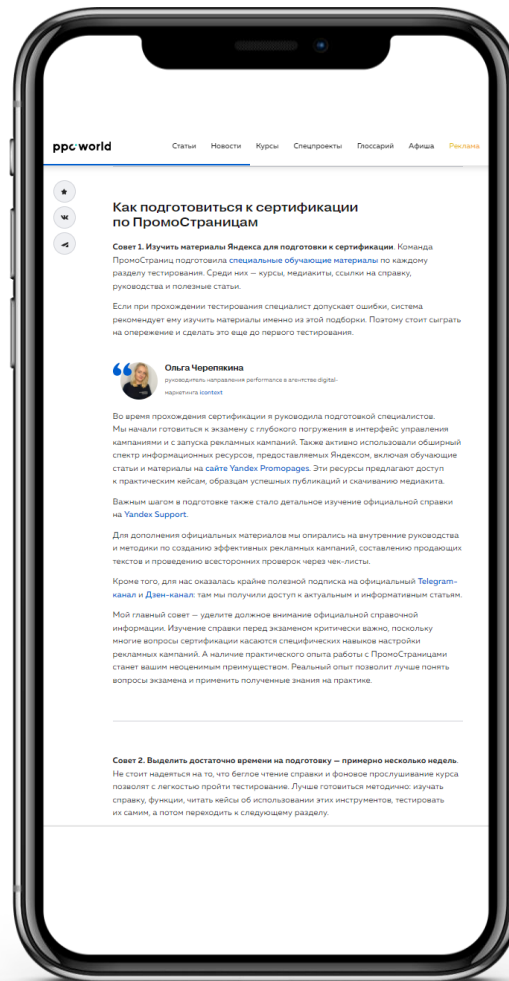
ppc world

Статьи Новости Курсы Спецпроекты Глоссарий Афиша Реклама

Как подготовиться к сертификации по ПромоСтраницам

**Совет 1. Изучить материалы Яндекса для подготовки к сертификации**. Команда ПромоСтраниц подготовила специальные обучающие материалы по каждому разделу тестирования. Среди них — курсы, медиакиты, ссылки на справку, руководства и полезные статьи.

Если при прохождении тестирования специалист допускает ошибки, система рекомендует ему изучить материалы именно из этой подборки. Поэтому стоит сыграть на опережение и сделать это еще до первого тестирования.

Ольга Черепякина
руководитель направления performance в агентстве digital-маркетинга icontext

Во время прохождения сертификации я руководила подготовкой специалистов. Мы начали готовиться к экзамену с глубокого погружения в интерфейс управления кампаниями и с запуска рекламных кампаний. Также активно использовали обширный спектр информационных ресурсов, предоставляемых Яндексом, включая обучающие статьи и материалы на сайте Yandex Promopages. Эти ресурсы предлагают доступ к практическим кейсам, образцам успешных публикаций и скачиванию медиакита.

Важным шагом в подготовке также стало детальное изучение официальной справки на Yandex Support.

Для дополнения официальных материалов мы опирались на внутренние руководства и методики по созданию эффективных рекламных кампаний, составлению продающих текстов и проведению всесторонних проверок через чек-листы.

Кроме того, для нас оказалась крайне полезной подписка на официальный Telegram-канал и Дзен-канал: там мы получили доступ к актуальным и информативным статьям.

Мой главный совет — уделите должное внимание официальной справочной информации. Изучение справки перед экзаменом критически важно, поскольку многие вопросы сертификации касаются специфических навыков настройки рекламных кампаний. А наличие практического опыта работы с ПромоСтраницами станет вашим неоценимым преимуществом. Реальный опыт позволит лучше понять вопросы экзамена и применить полученные знания на практике.

**Совет 2. Выделить достаточно времени на подготовку — примерно несколько недель**. Не стоит надеяться на то, что беглое чтение справки и фоновое прослушивание курса позволят с легкостью пройти тестирование. Лучше готовиться методично: изучать справку, функции, читать кейсы об использовании этих инструментов, тестировать их самим, а потом переходить к следующему разделу.